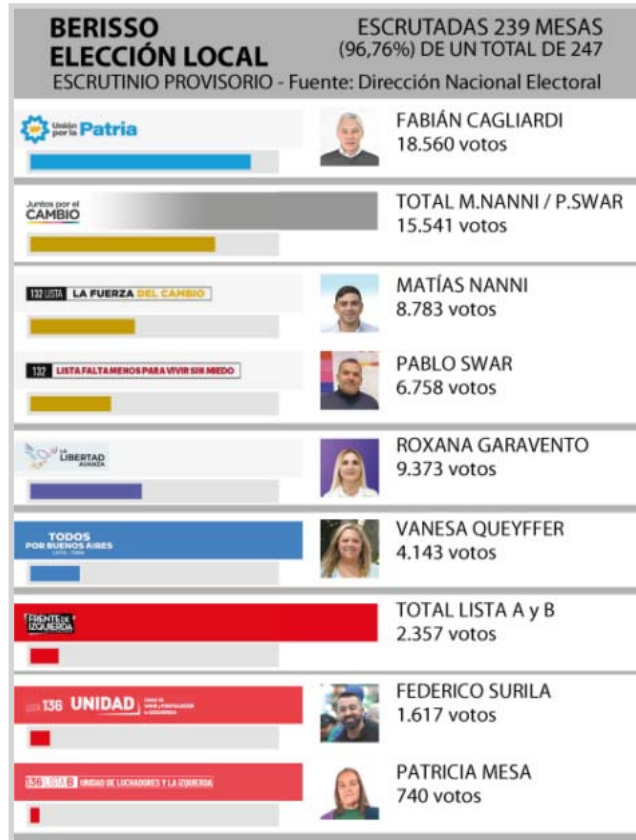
BERISSO
ELECCIÓN LOCAL

ESCRUTADAS 239 MESAS
(96,76%) DE UN TOTAL DE 247

ESCRUTINIO PROVISORIO - Fuente: Dirección Nacional Electoral

Unión por la Patria

FABIÁN CAGLIARDI
18.560 votos

Juntos por el CAMBIO

TOTAL M.NANNI / P.SWAR
15.541 votos

132 LISTA LA FUERZA DEL CAMBIO

MATÍAS NANNI
8.783 votos

132 LISTA FALTA MENOS PARA VIVIR SIN MIEDO

PABLO SWAR
6.758 votos

LA LIBERTAD AVANZA

ROXANA GARAVENTO
9.373 votos

TODOS POR BUENOS AIRES

VANESA QUEYFFER
4.143 votos

FRENTE DE IZQUIERDA

TOTAL LISTA A y B
2.357 votos

LISTA 136 UNIDAD

FEDERICO SURILA
1.617 votos

136 LISTA B UNIDAD DE LUCHADORES Y LA IZQUIERDA

PATRICIA MESA
740 votos